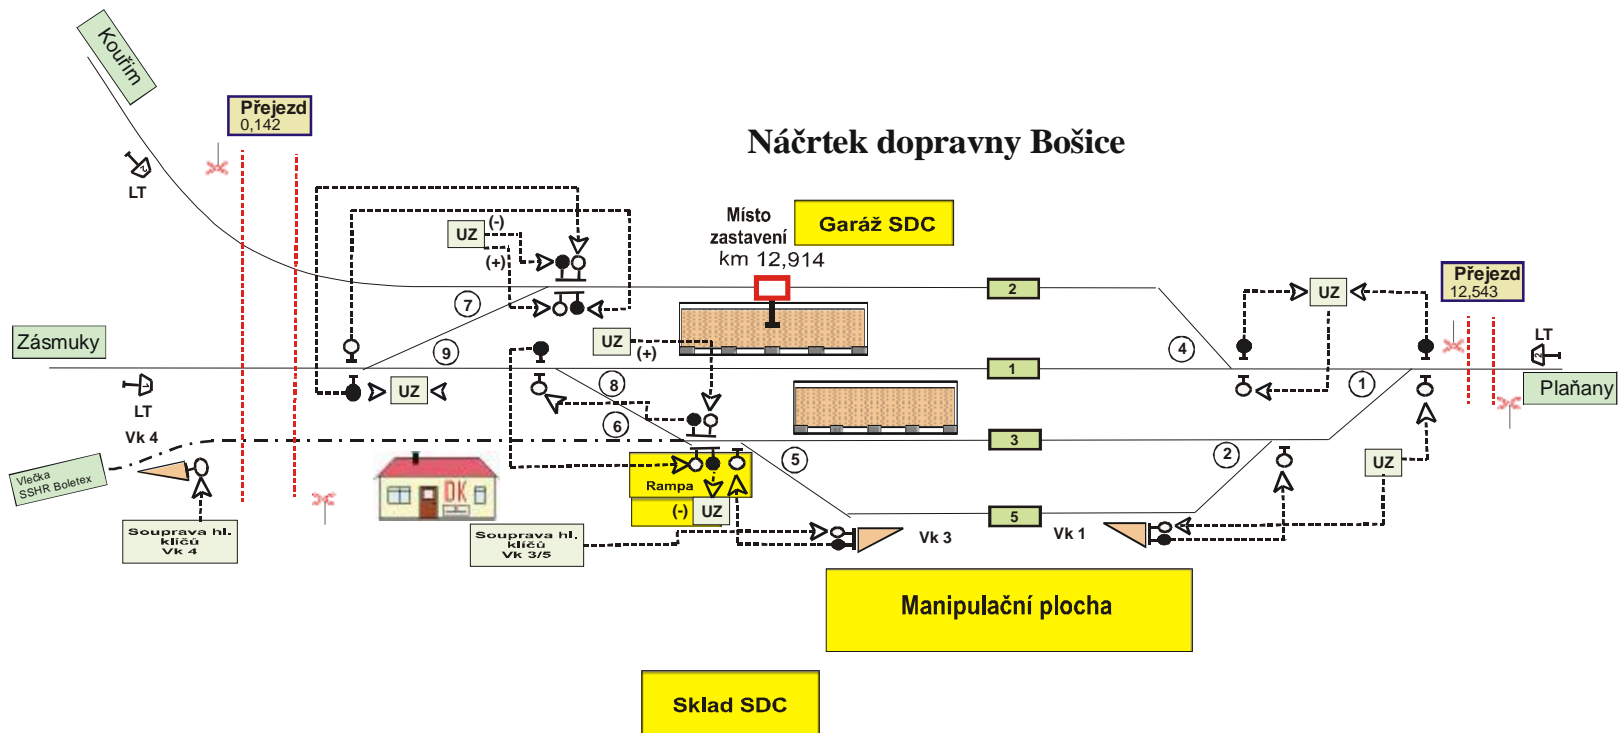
Kouřim

Přejezd
0,142

Náčrtek dopravny Bošice

LT

UZ (-)
(+)

Místo zastavení km 12,914

Garáž SDC

2

Přejezd
12,543

UZ

7

Zásmuky

9

UZ (+)

4

LT

1

LT

UZ

8

1

Plaňany

Vk 4

6

3

DK

5

2

Vlečka SSHR Boletex

Rampa

UZ

(-) UZ

5

Souprava hl. klíčů Vk 4

Souprava hl. klíčů Vk 3/5

Vk 3

Vk 1

Manipulační plocha

Sklad SDC